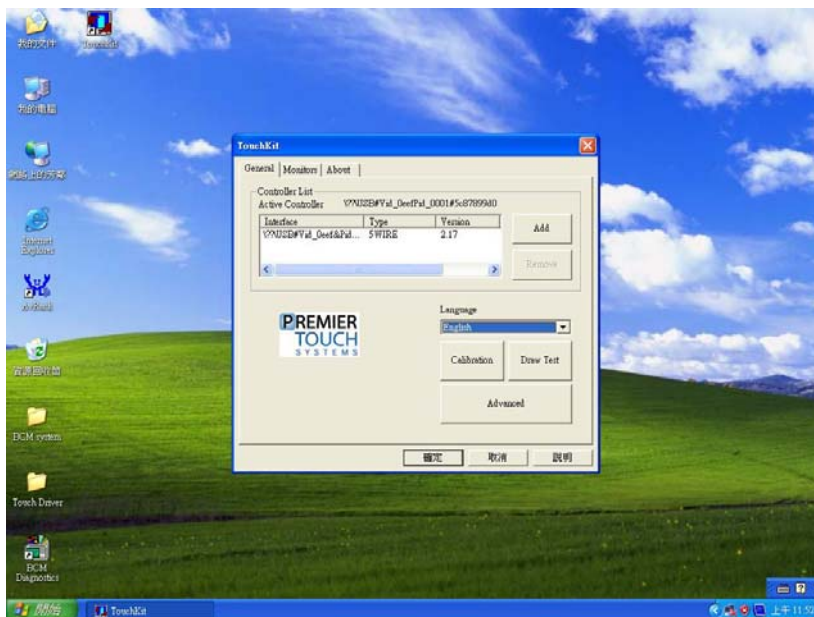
我的文件
TouchKit
我的電腦
網路上的芳鄰
Internet Explorer
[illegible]
資源回收筒
BCM system
Touch Driver
BCM Diagnostics

TouchKit
General | Monitors | About |
Controller List
Active Controller \\?\USB#Vid_0eef&Pid_0001#5c87899d0
| Interface | Type | Version |
|---|---|---|
| \\?\USB#Vid_0eef&Pid... | 5WIRE | 2.17 |
Add
Remove
PREMIER TOUCH SYSTEMS
Language
English
Calibration
Draw Test
Advanced
確定
取消
說明

開始
TouchKit
上午 11:5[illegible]